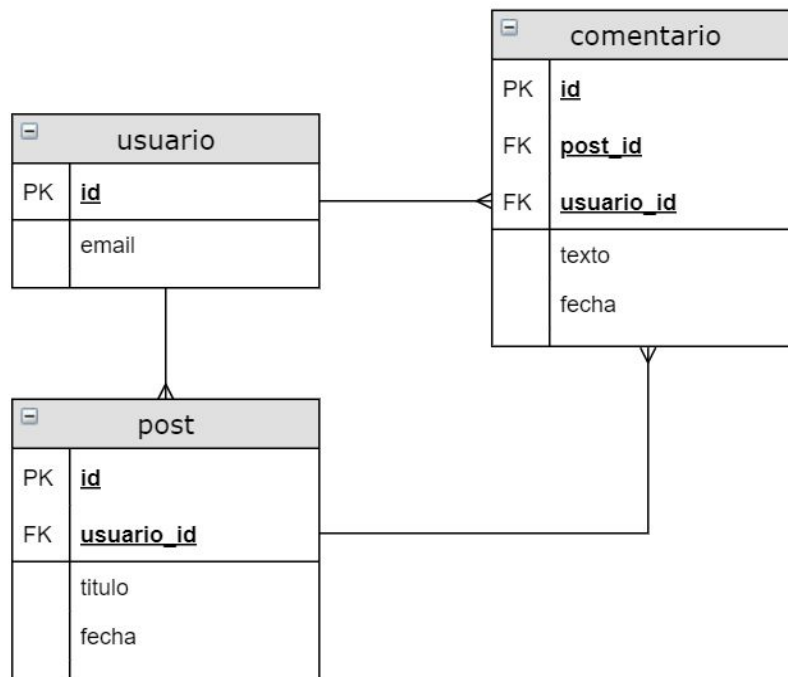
comentario

| PK | id |
|---|---|
| FK | post_id |
| FK | usuario_id |
| | texto |
| | fecha |

usuario

| PK | id |
|---|---|
| | email |

post

| PK | id |
|---|---|
| FK | usuario_id |
| | titulo |
| | fecha |